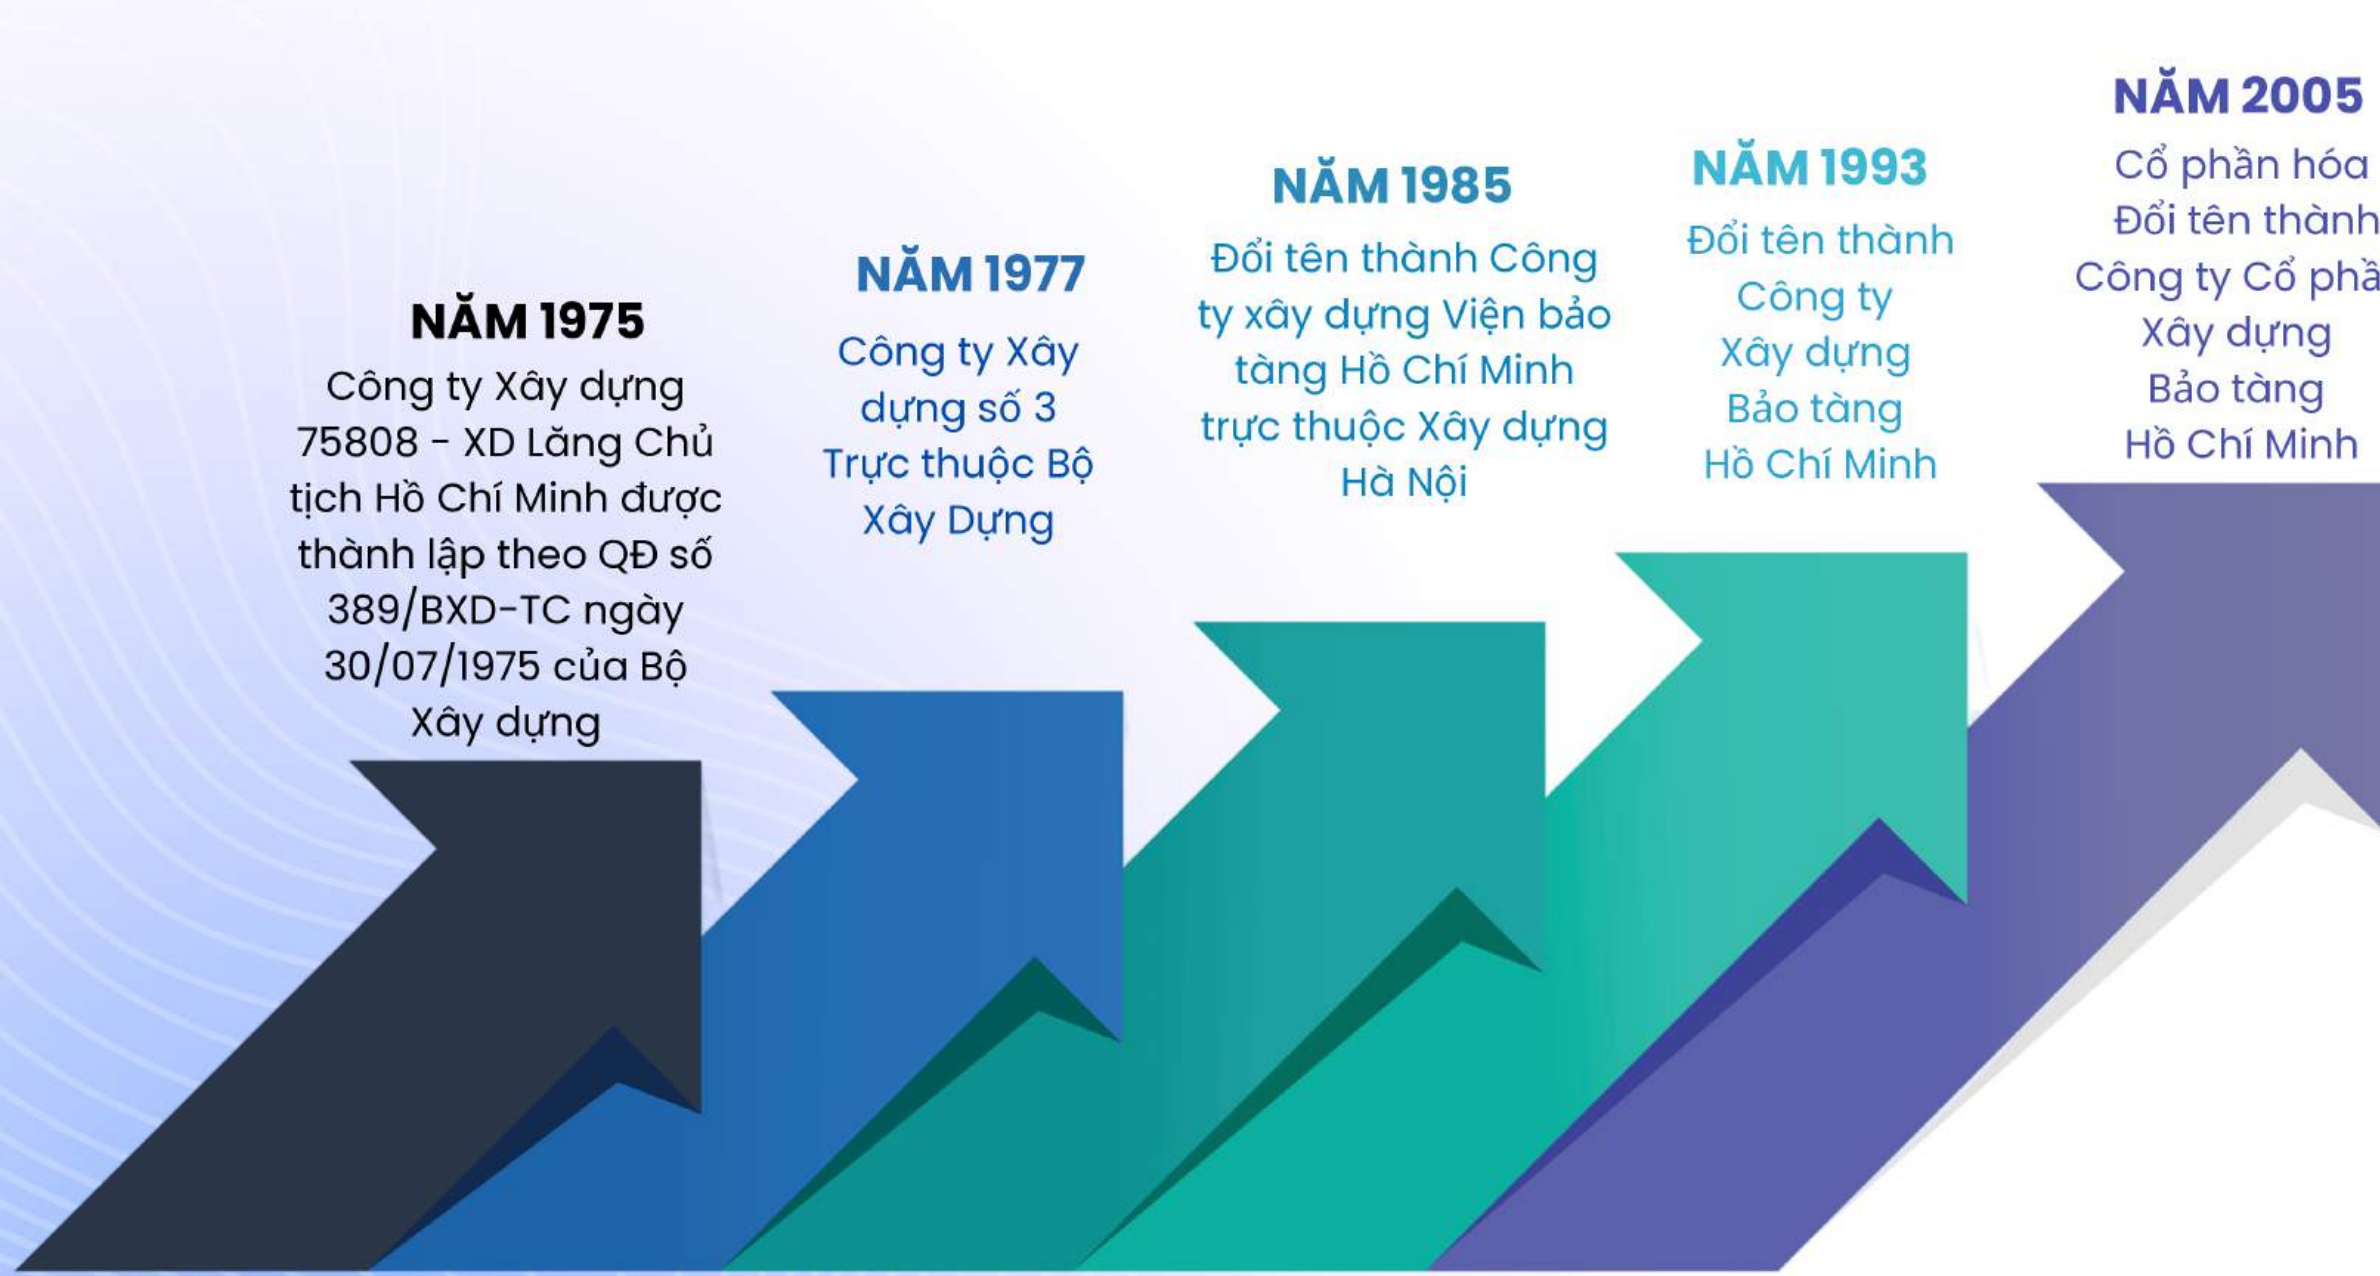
NĂM 1975
Công ty Xây dựng 75808 - XD Lăng Chủ tịch Hồ Chí Minh được thành lập theo QĐ số 389/BXD-TC ngày 30/07/1975 của Bộ Xây dựng

NĂM 1977
Công ty Xây dựng số 3 Trực thuộc Bộ Xây Dựng

NĂM 1985
Đổi tên thành Công ty xây dựng Viện bảo tàng Hồ Chí Minh trực thuộc Xây dựng Hà Nội

NĂM 1993
Đổi tên thành Công ty Xây dựng Bảo tàng Hồ Chí Minh

NĂM 2005
Cổ phần hóa Đổi tên thành Công ty Cổ phầ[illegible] Xây dựng Bảo tàng Hồ Chí Minh